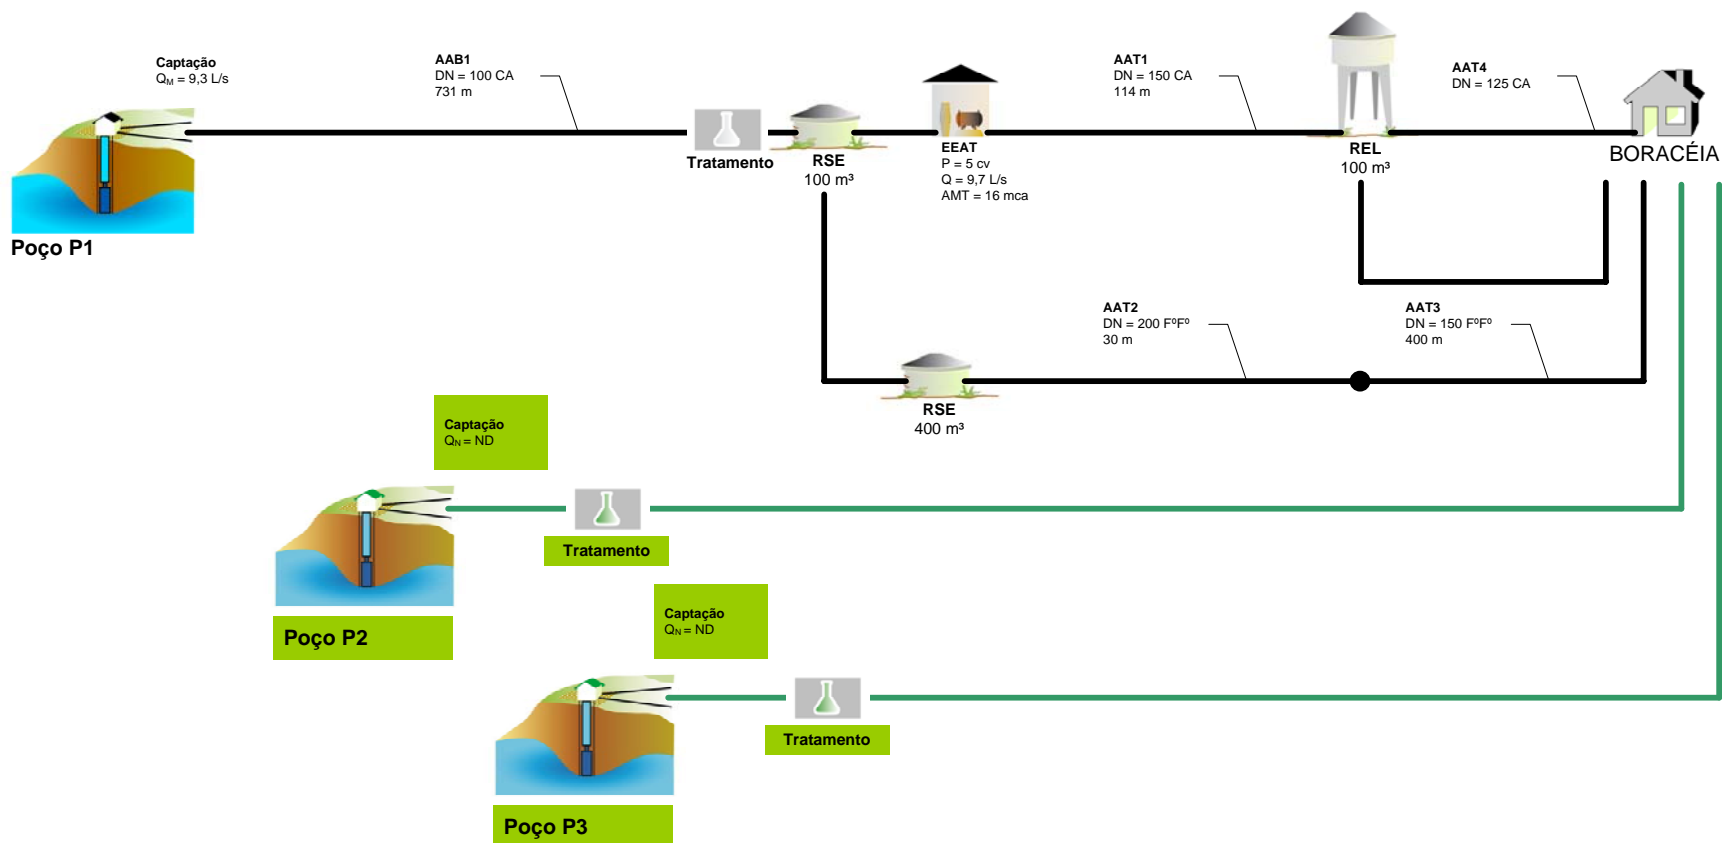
Captação
$Q_M$ = 9,3 L/s

AAB1
DN = 100 CA
731 m

AAT1
DN = 150 CA
114 m

AAT4
DN = 125 CA

Poço P1

Tratamento

RSE
100 m³

EEAT
P = 5 cv
Q = 9,7 L/s
AMT = 16 mca

REL
100 m³

BORACÉIA

AAT2
DN = 200 FºFº
30 m

AAT3
DN = 150 FºFº
400 m

RSE
400 m³

Captação
$Q_N$ = ND

Tratamento

Poço P2

Captação
$Q_N$ = ND

Tratamento

Poço P3